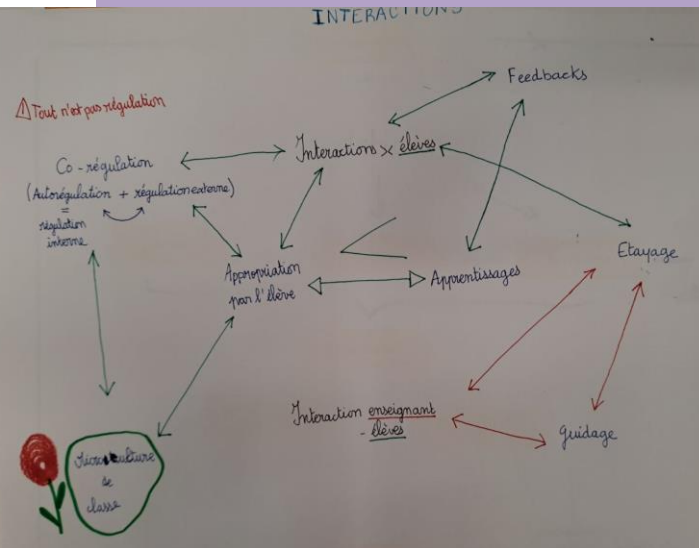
INTERACTIONS

⚠ Tout n'est pas régulation

Feedbacks

Co-régulation (Autorégulation + régulation externe) = régulation interne

Interactions × élèves

Appropriation par l'élève

Apprentissages

Etayage

Interaction enseignant - élèves

Guidage

Micro-culture de classe